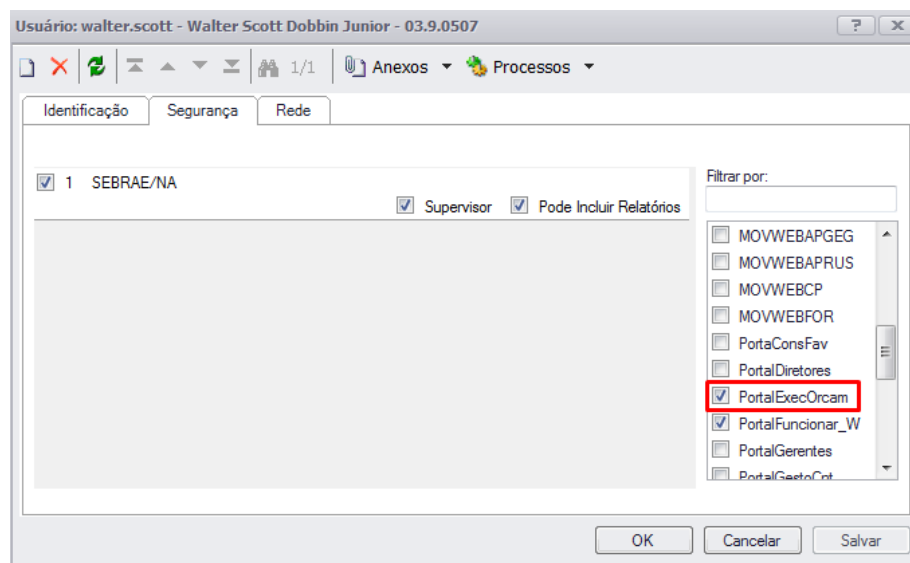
Usuário: walter.scott - Walter Scott Dobbin Junior - 03.9.0507

? X

1/1 Anexos Processos

Identificação Segurança Rede

1 SEBRAE/NA

Supervisor Pode Incluir Relatórios

Filtrar por:

MOVWEBAPGEG
MOVWEBAPRUS
MOVWEBCP
MOVWEBFOR
PortalConsFav
PortalDiretores
PortalExecOrcam
PortalFuncionar_W
PortalGerentes
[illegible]

OK Cancelar Salvar